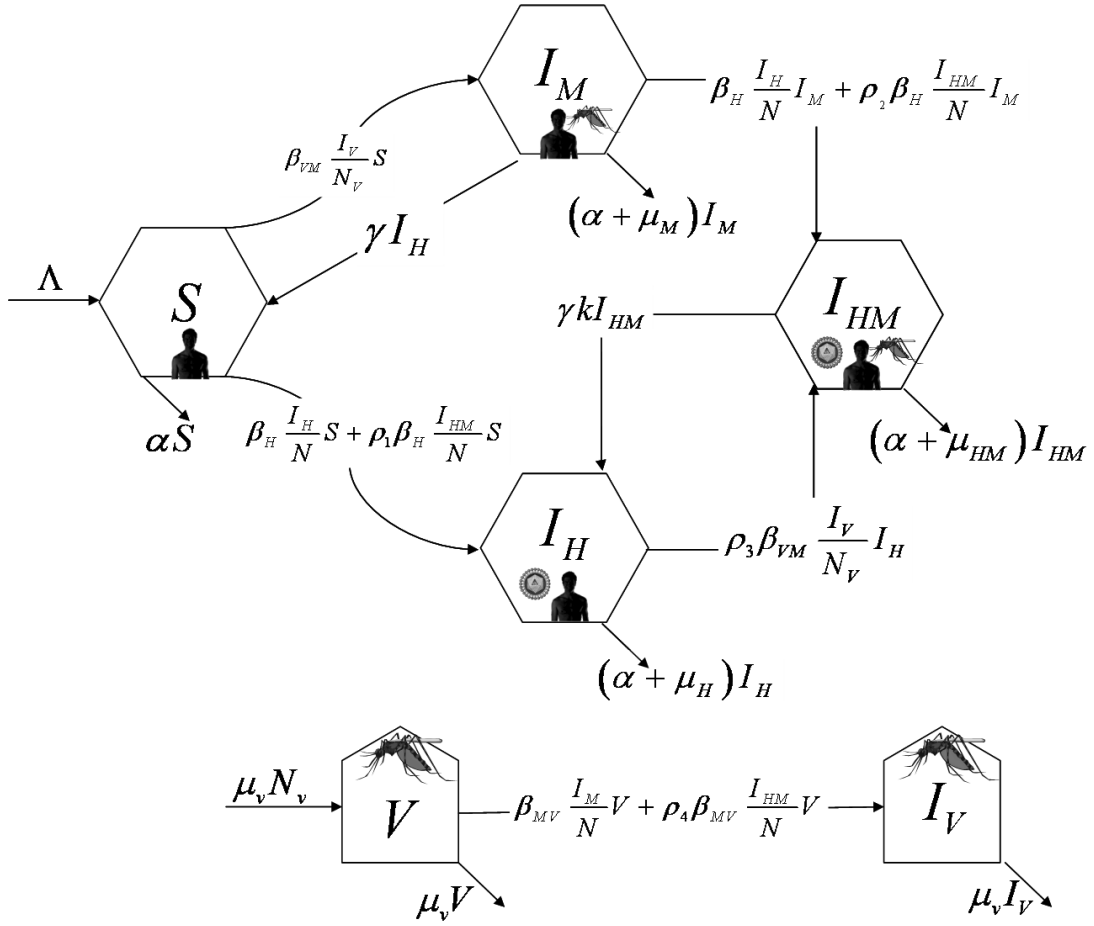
$I_M$

$\beta_H \frac{I_H}{N} I_M + \rho_2 \beta_H \frac{I_{HM}}{N} I_M$

$\beta_{VM} \frac{I_V}{N_V} S$

$(\alpha + \mu_M) I_M$

$\gamma I_H$

$\Lambda$

$S$

$I_{HM}$

$\gamma k I_{HM}$

$\alpha S$

$\beta_H \frac{I_H}{N} S + \rho_1 \beta_H \frac{I_{HM}}{N} S$

$(\alpha + \mu_{HM}) I_{HM}$

$I_H$

$\rho_3 \beta_{VM} \frac{I_V}{N_V} I_H$

$(\alpha + \mu_H) I_H$

$\mu_v N_v$

$V$

$\beta_{MV} \frac{I_M}{N} V + \rho_4 \beta_{MV} \frac{I_{HM}}{N} V$

$I_V$

$\mu_v V$

$\mu_v I_V$